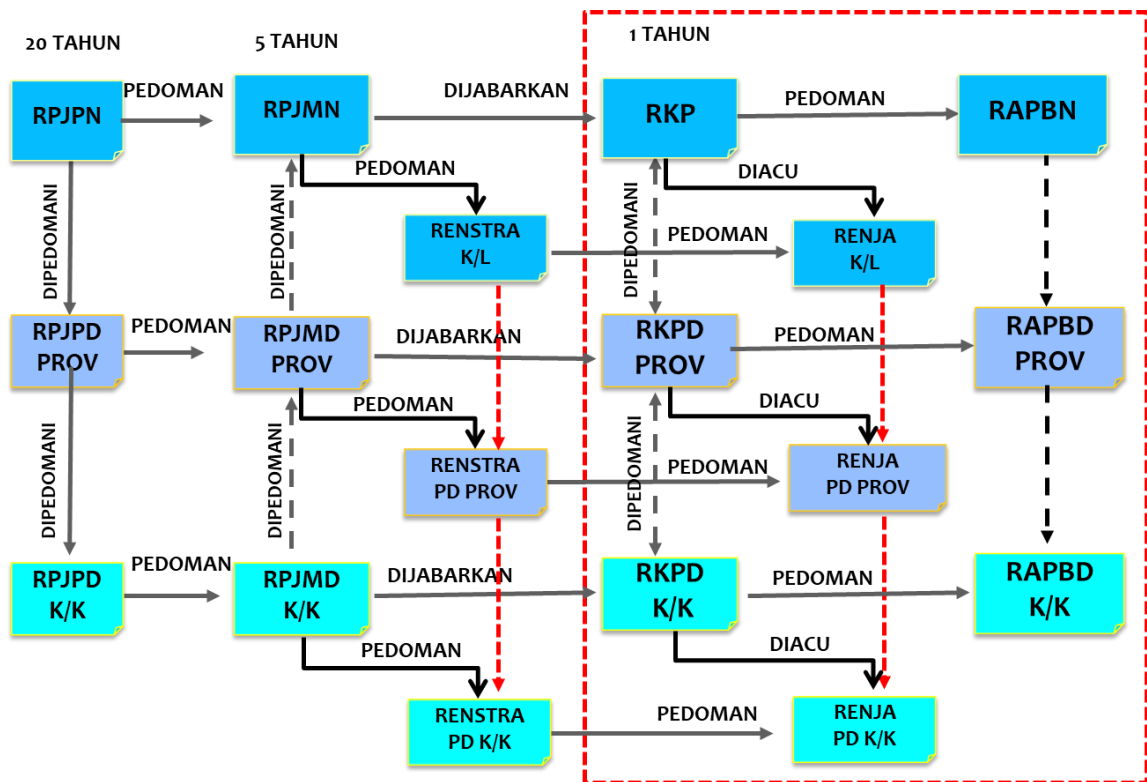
20 TAHUN

5 TAHUN

1 TAHUN

RPJPN

PEDOMAN

RPJMN

DIJABARKAN

RKP

PEDOMAN

RAPBN

PEDOMAN

DIACU

RENSTRA K/L

PEDOMAN

RENJA K/L

DIPEDOMANI

DIPEDOMANI

DIPEDOMANI

RPJPD PROV

PEDOMAN

RPJMD PROV

DIJABARKAN

RKPD PROV

PEDOMAN

RAPBD PROV

PEDOMAN

DIACU

RENSTRA PD PROV

PEDOMAN

RENJA PD PROV

DIPEDOMANI

DIPEDOMANI

DIPEDOMANI

RPJPD K/K

PEDOMAN

RPJMD K/K

DIJABARKAN

RKPD K/K

PEDOMAN

RAPBD K/K

PEDOMAN

DIACU

RENSTRA PD K/K

PEDOMAN

RENJA PD K/K